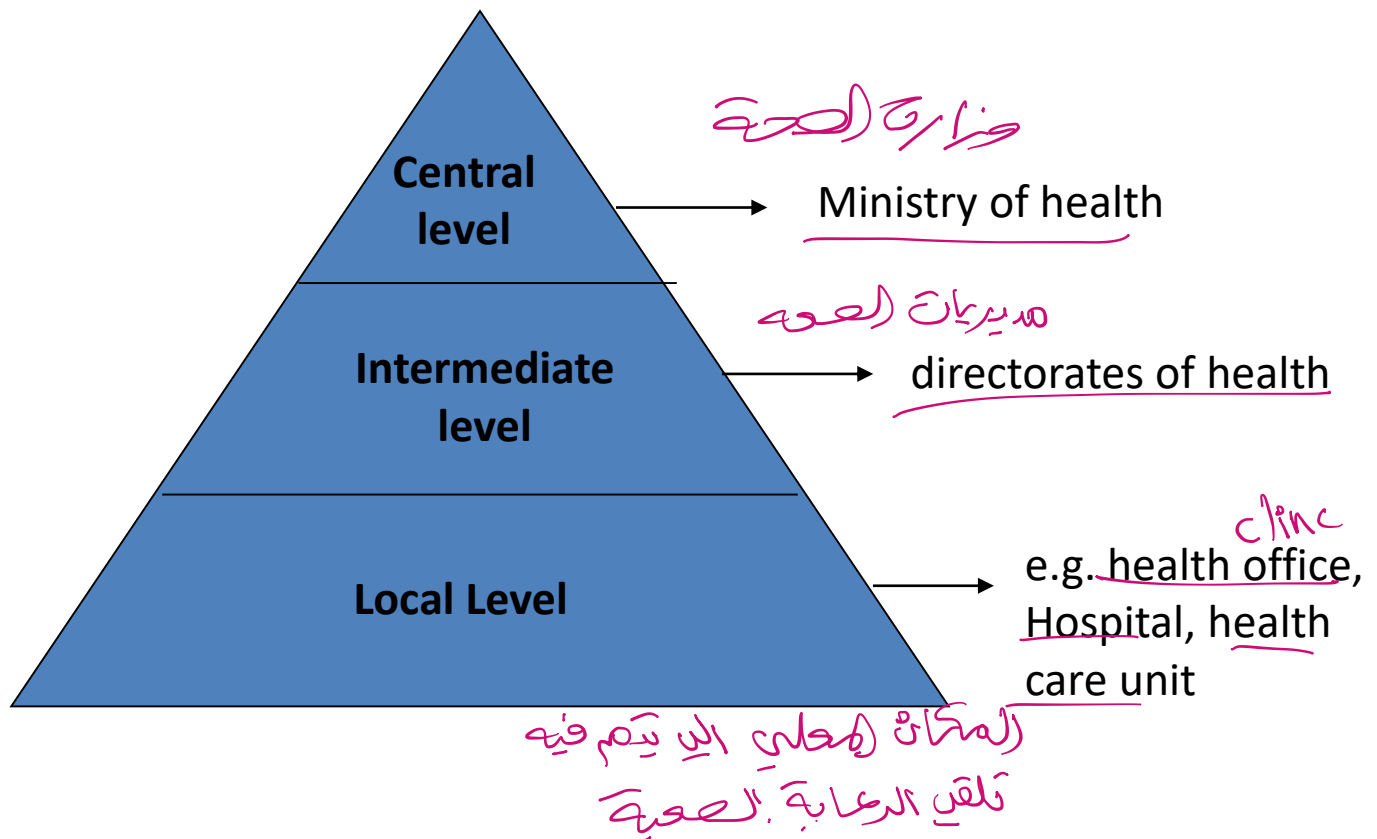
Central level

Intermediate level

Local Level

وزارة الصحة

Ministry of health

مديريات الصحه

directorates of health

clinc

e.g. health office, Hospital, health care unit

المكان المحلي الي يتم فيه تلقي الرعاية الصحية